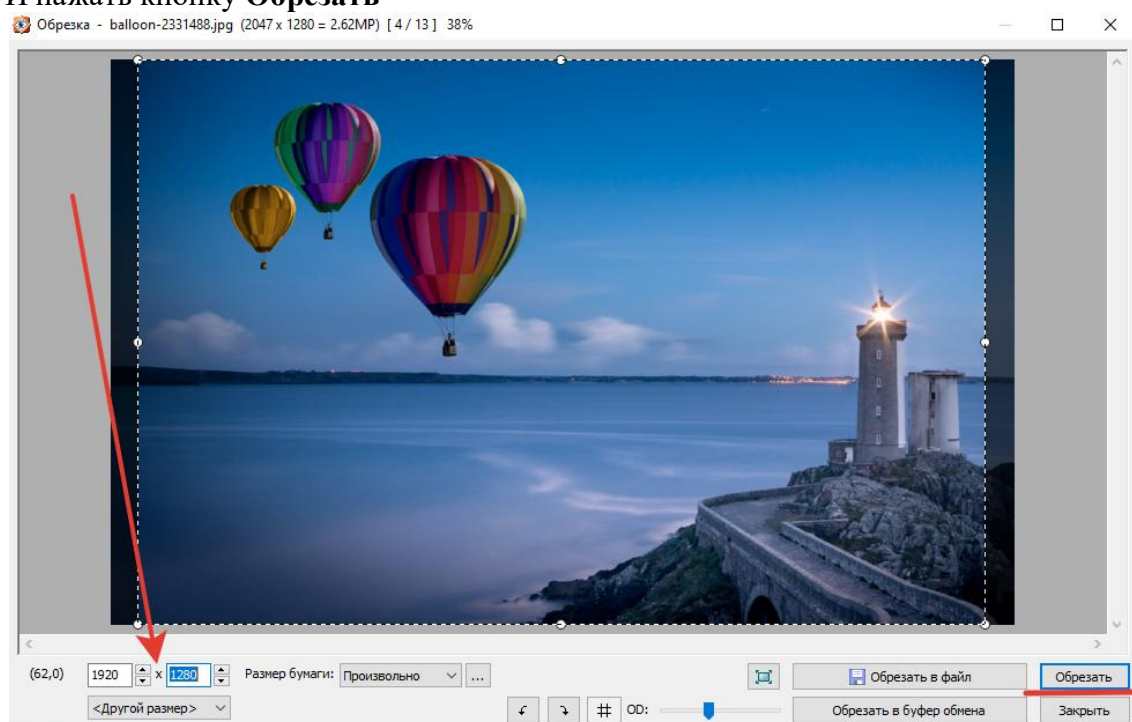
И нажать кнопку **Обрезать**

Обрезка - balloon-2331488.jpg (2047 x 1280 = 2.62MP) [ 4 / 13 ] 38%

(62,0) 1920 x 1280 Размер бумаги: Произвольно ...

<Другой размер>

OD:

Обрезать в файл

Обрезать в буфер обмена

Обрезать

Закрыть